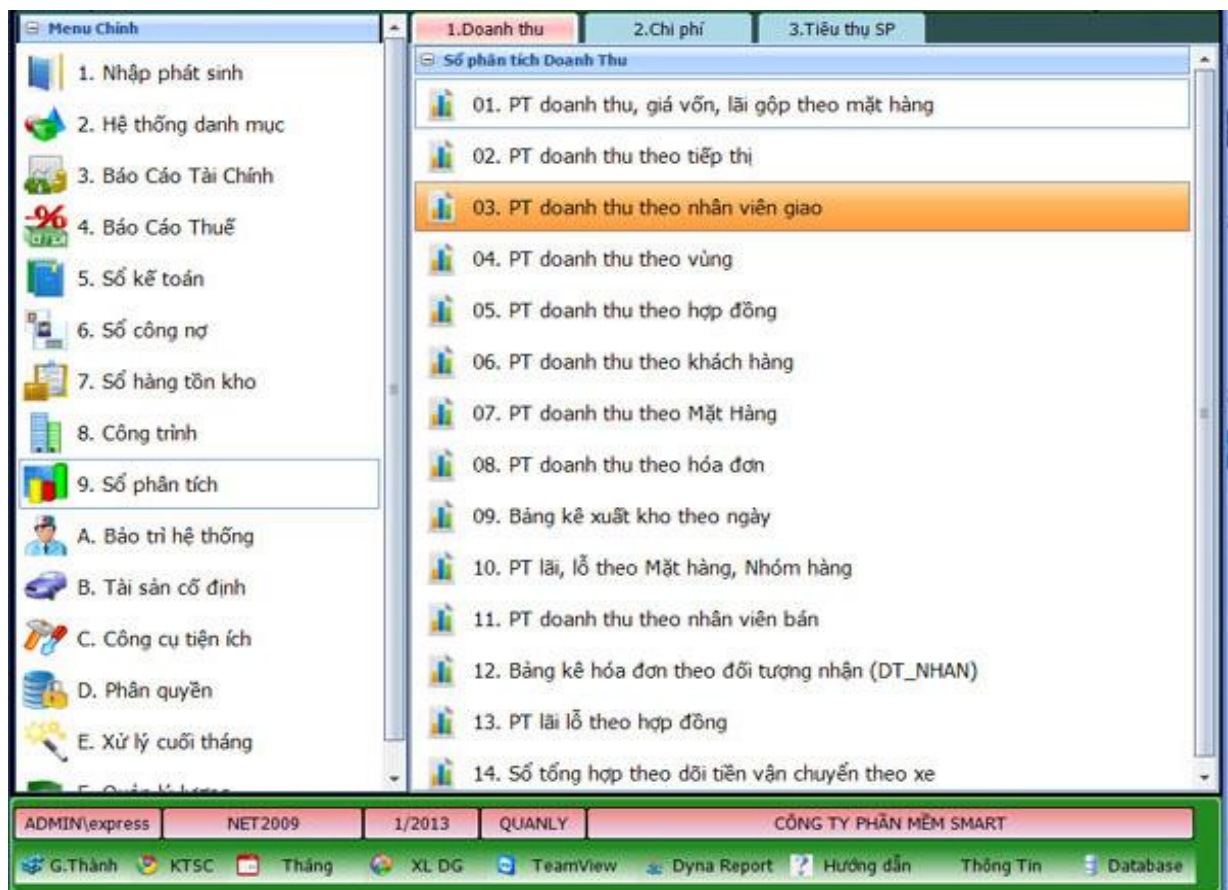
Menu Chính

1. Nhập phát sinh

2. Hệ thống danh mục

3. Báo Cáo Tài Chính

4. Báo Cáo Thuế

5. Sổ kế toán

6. Sổ công nợ

7. Sổ hàng tồn kho

8. Công trình

9. Sổ phân tích

A. Bảo trì hệ thống

B. Tài sản cố định

C. Công cụ tiện ích

D. Phân quyền

E. Xử lý cuối tháng

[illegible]

1.Doanh thu | 2.Chi phí | 3.Tiêu thụ SP

Sổ phân tích Doanh Thu

01. PT doanh thu, giá vốn, lãi gộp theo mặt hàng

02. PT doanh thu theo tiếp thị

03. PT doanh thu theo nhân viên giao

04. PT doanh thu theo vùng

05. PT doanh thu theo hợp đồng

06. PT doanh thu theo khách hàng

07. PT doanh thu theo Mặt Hàng

08. PT doanh thu theo hóa đơn

09. Bảng kê xuất kho theo ngày

10. PT lãi, lỗ theo Mặt hàng, Nhóm hàng

11. PT doanh thu theo nhân viên bán

12. Bảng kê hóa đơn theo đối tượng nhận (DT_NHAN)

13. PT lãi lỗ theo hợp đồng

14. Sổ tổng hợp theo dõi tiền vận chuyển theo xe

ADMIN\express | NET2009 | 1/2013 | QUANLY | CÔNG TY PHẦN MỀM SMART

G.Thành | KTSC | Tháng | XL DG | TeamView | Dyna Report | Hướng dẫn | Thông Tin | Database